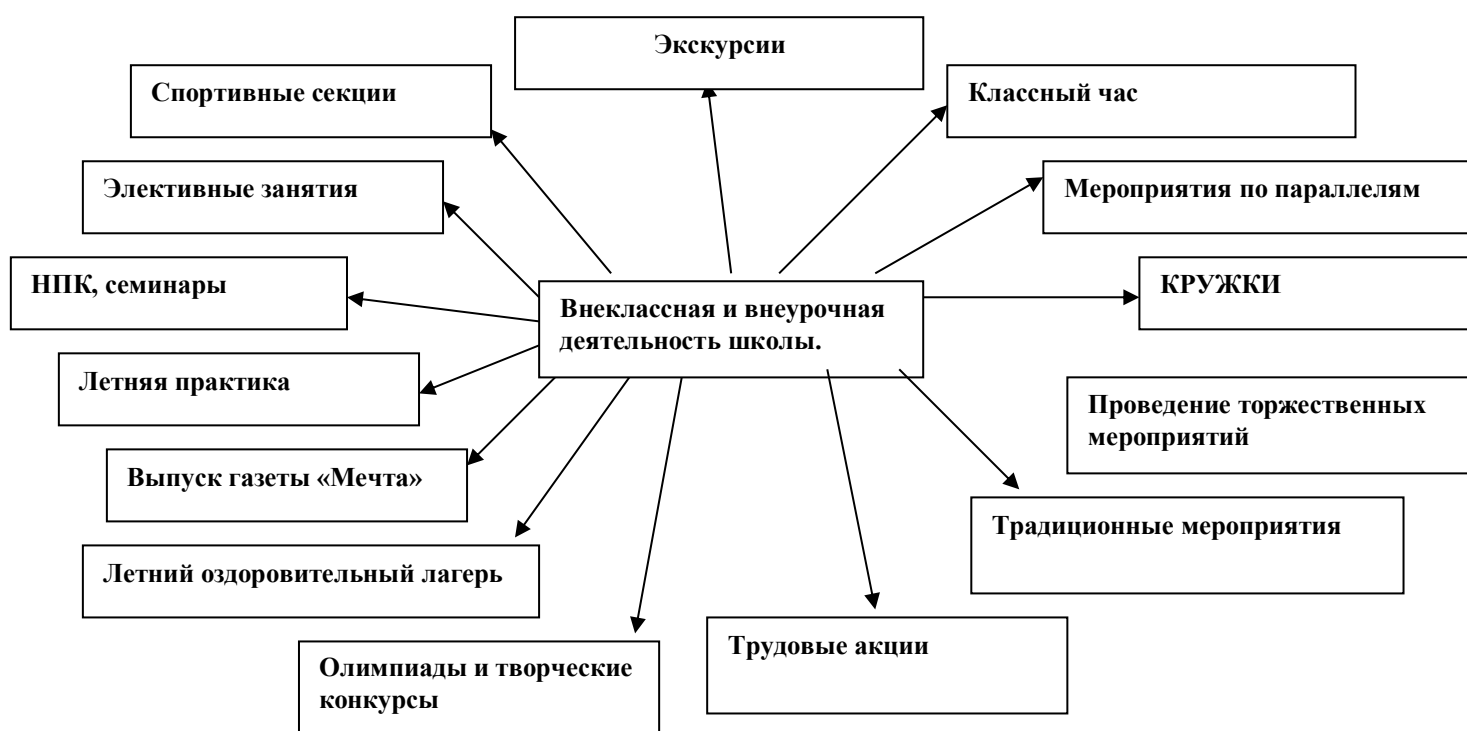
Экскурсии

Спортивные секции

Классный час

Элективные занятия

Мероприятия по параллелям

НПК, семинары

Внеклассная и внеурочная деятельность школы.

КРУЖКИ

Летняя практика

Проведение торжественных мероприятий

Выпуск газеты «Мечта»

Традиционные мероприятия

Летний оздоровительный лагерь

Трудовые акции

Олимпиады и творческие конкурсы